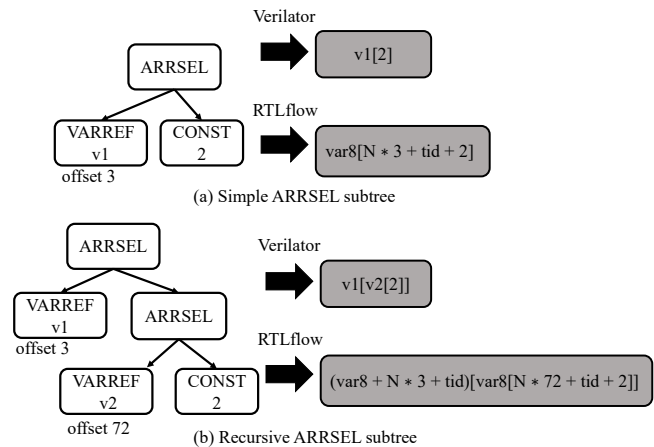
ARRSEL

Verilator

v1[2]

VARREF v1

offset 3

CONST 2

RTLflow

var8[N ∗ 3 + tid + 2]

(a) Simple ARRSEL subtree

ARRSEL

Verilator

v1[v2[2]]

VARREF v1

offset 3

ARRSEL

RTLflow

VARREF v2

offset 72

CONST 2

(var8 + N ∗ 3 + tid)[var8[N ∗ 72 + tid + 2]]

(b) Recursive ARRSEL subtree